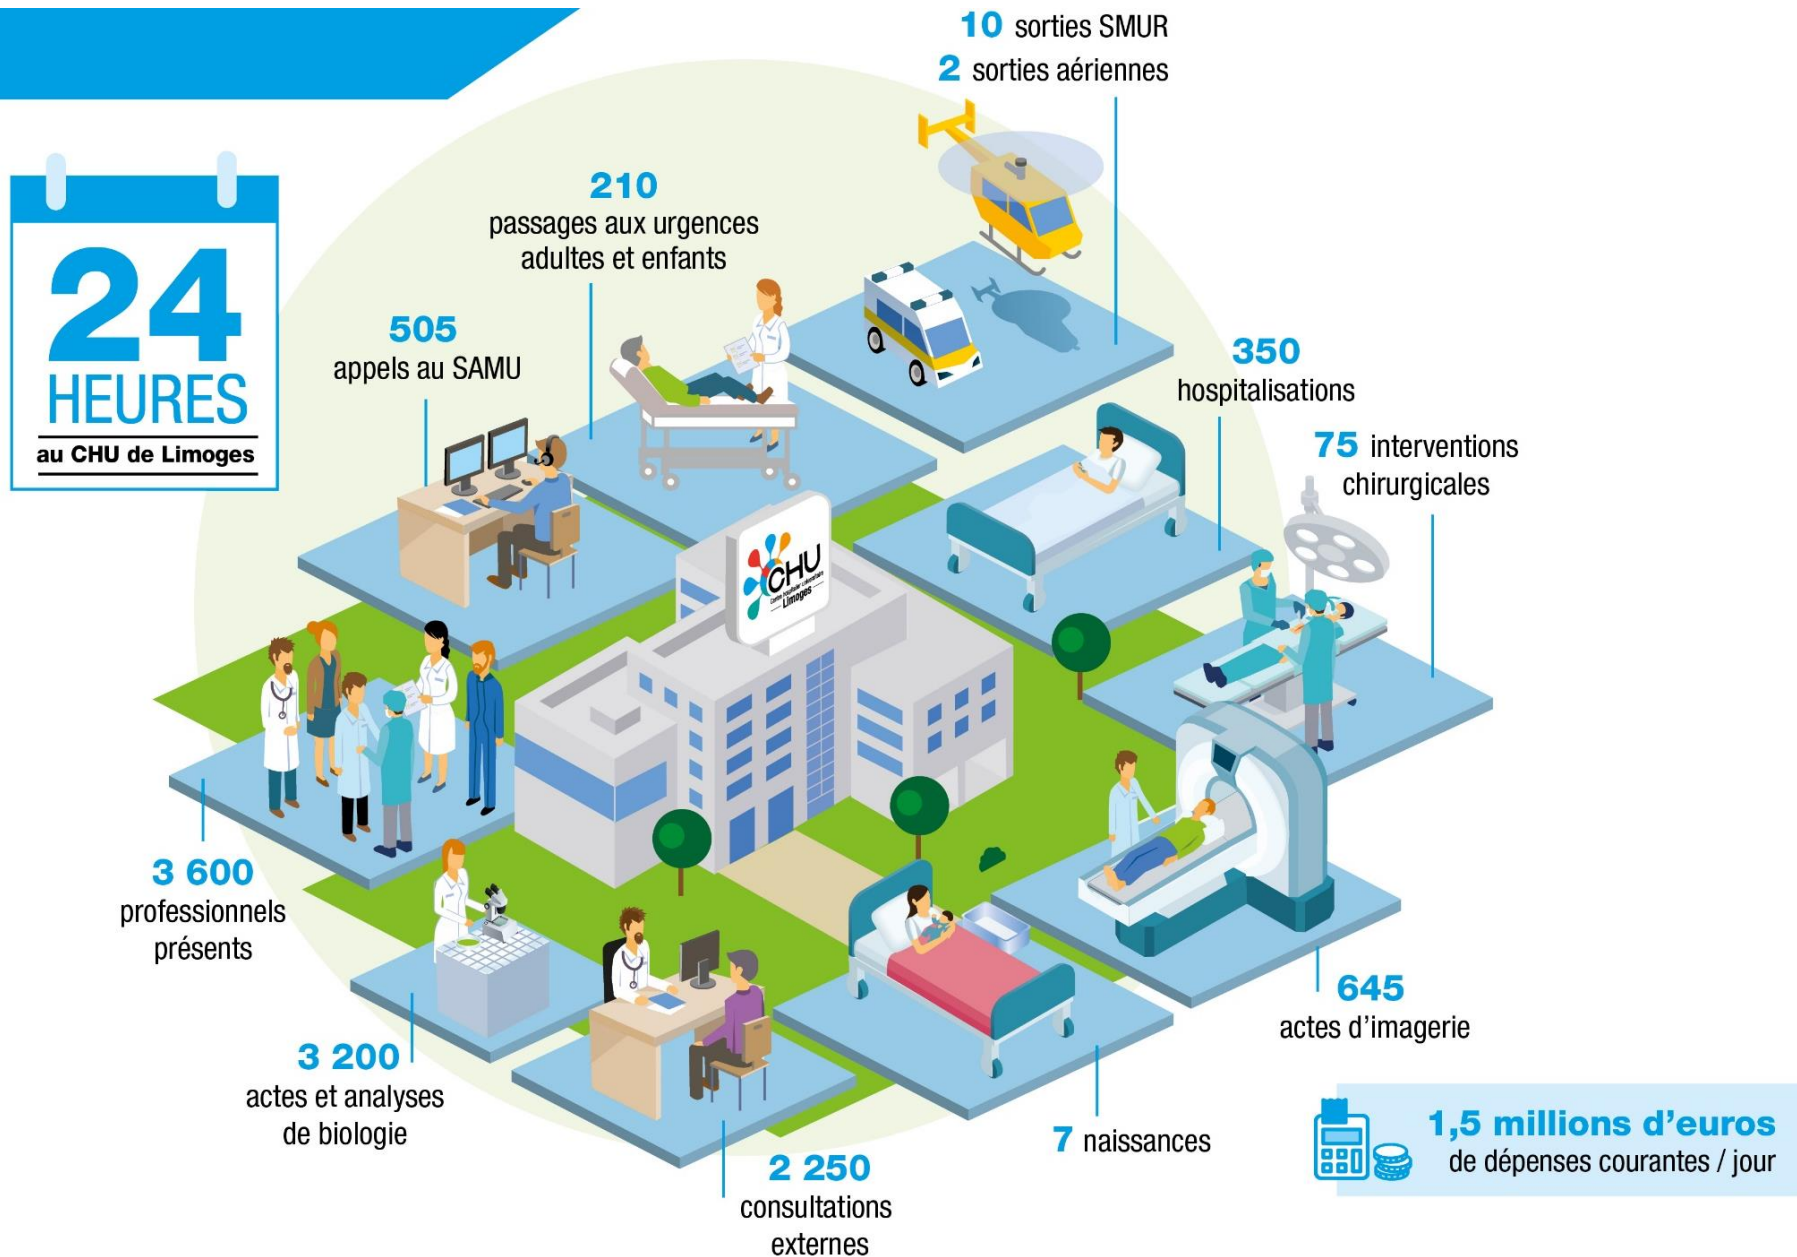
24 HEURES
au CHU de Limoges

10 sorties SMUR
2 sorties aériennes

210
passages aux urgences adultes et enfants

505
appels au SAMU

350
hospitalisations

75 interventions chirurgicales

CHU
Centre hospitalier universitaire
Limoges

3 600
professionnels présents

645
actes d'imagerie

3 200
actes et analyses de biologie

7 naissances

2 250
consultations externes

1,5 millions d'euros
de dépenses courantes / jour